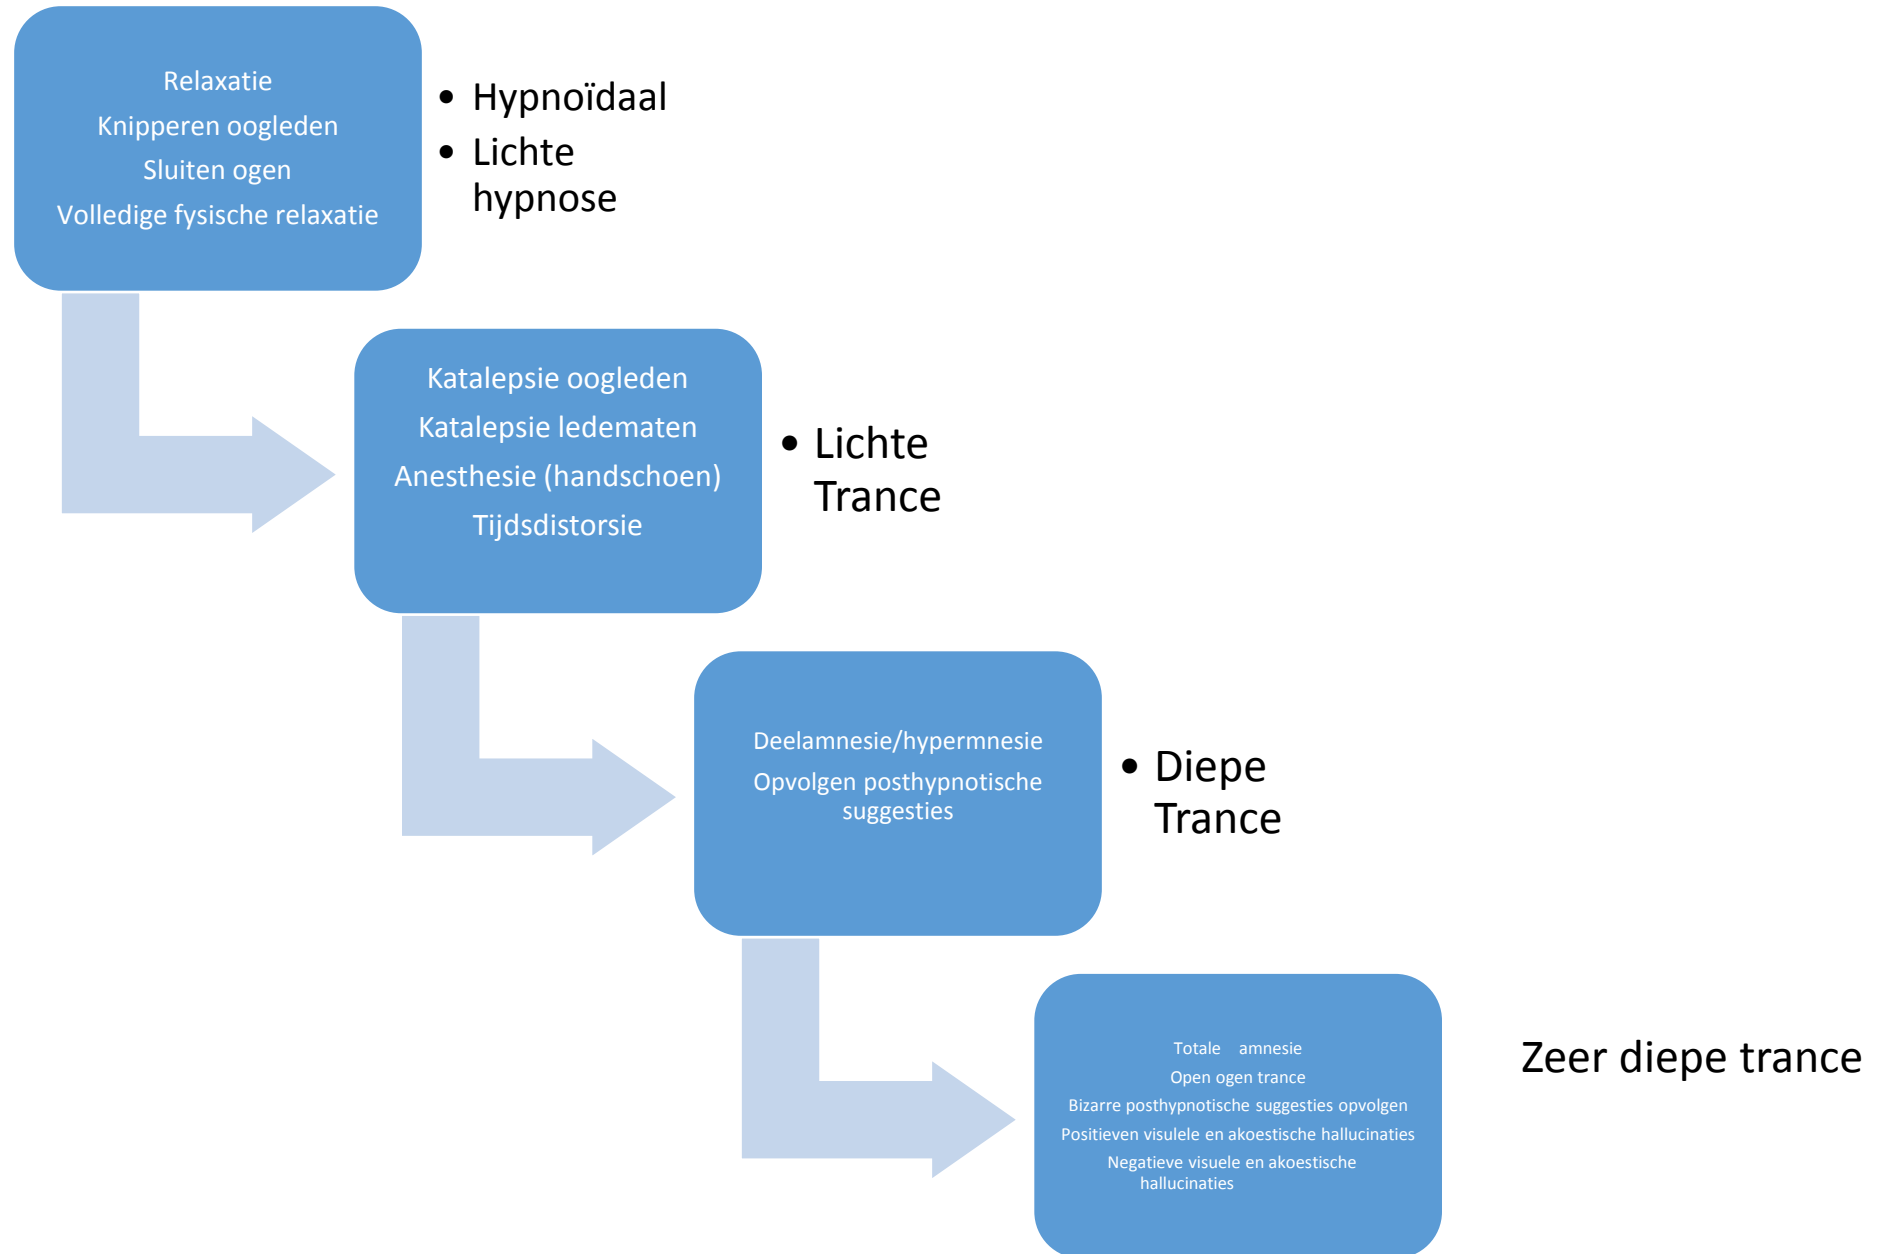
Relaxatie
Knipperen oogleden
Sluiten ogen
Volledige fysische relaxatie

• Hypnoïdaal
• Lichte hypnose

Katalepsie oogleden
Katalepsie ledematen
Anesthesie (handschoen)
Tijdsdistorsie

• Lichte Trance

Deelamnesie/hypermnesie
Opvolgen posthypnotische suggesties

• Diepe Trance

Totale amnesie
Open ogen trance
Bizarre posthypnotische suggesties opvolgen
Positieven visulele en akoestische hallucinaties
Negatieve visuele en akoestische hallucinaties

Zeer diepe trance